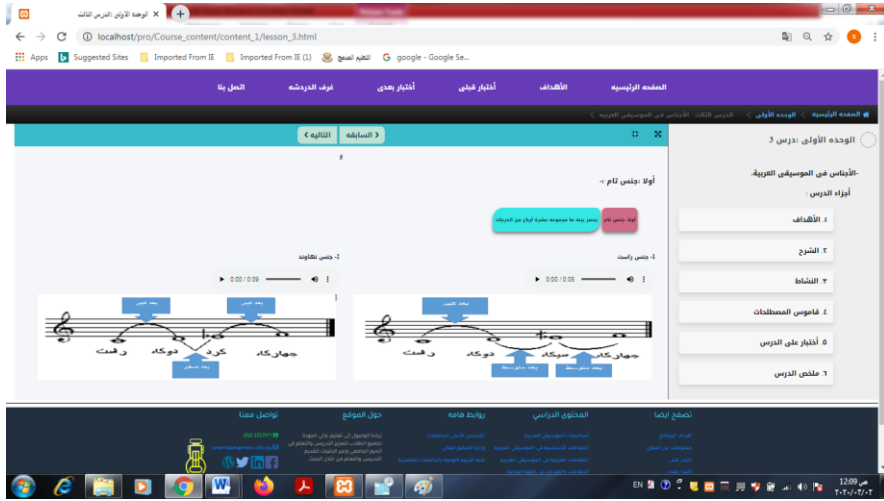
الوحدة الأولى :الدرس الثالث
localhost/pro/Course_content/content_1/lesson_3.html
Apps Suggested Sites Imported From IE Imported From IE (1) التعلم المدمج google - Google Se...

الصفحه الرئيسيه الأهداف أختبار قبلى أختبار بعدى غرف الدردشه اتصل بنا

الصفحة الرئيسية > الوحده الأولى > الدرس الثالث :الأجناس فى الموسيقى العربية >

الوحده الأولى :درس 3

-الأجناس فى الموسيقى العربية.

أجزاء الدرس :

١. الأهداف
٢. الشرح
٣. النشاط
٤. قاموس المصطلحات
٥. أختبار على الدرس
٦. ملخص الدرس

< السابقه التاليه >

أولا :جنس تام -:

أولا: جنس تام يتميز بينه ما مجموعه نشرة أرباع من الدرجات

1- جنس راست
2- جنس نهاوند

0:00 / 0:09
0:00 / 0:09

بعد كبير بعد كبير بعد متوسط بعد متوسط
رست دوكاه سيكاه جهاركاه

بعد كبير بعد كبير بعد صغير
رست دوكاه كرد جهاركاه

تصفح ايضا المحتوى الدراسي روابط هامة حول الموقع تواصل معنا

12:09 ص
٢٠٢٠/٠٢/٠٢
EN